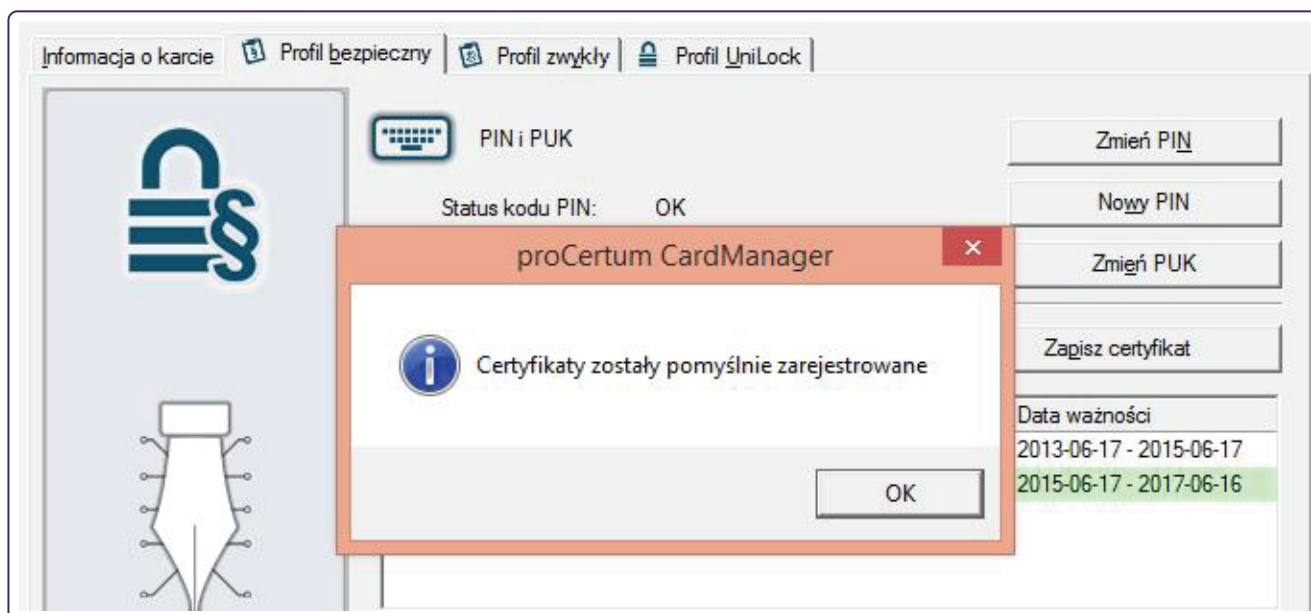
Informacja o karcie | Profil bezpieczny | Profil zwykły | Profil UniLock

PIN i PUK

Status kodu PIN: OK

Zmień PIN

Nowy PIN

Zmień PUK

Zapisz certyfikat

Data ważności
2013-06-17 - 2015-06-17
2015-06-17 - 2017-06-16

proCertum CardManager

Certyfikaty zostały pomyślnie zarejestrowane

OK